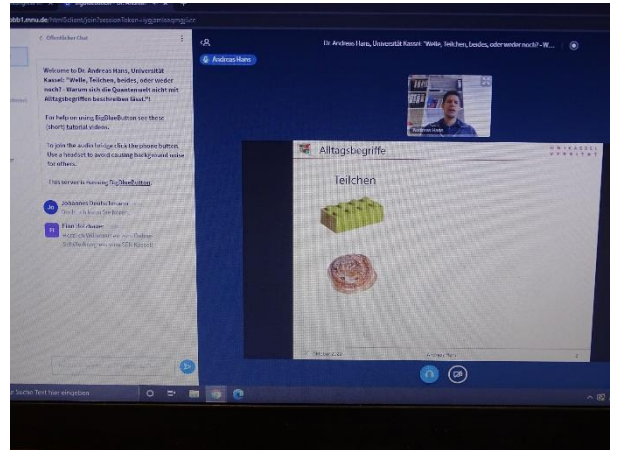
bbb1.mnu.de/html5client/join?sessionToken=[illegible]

Öffentlicher Chat

Welcome to Dr. Andreas Hans, Universität Kassel: "Welle, Teilchen, beides, oder weder noch? - Warum sich die Quantenwelt nicht mit Alltagsbegriffen beschreiben lässt."!

For help on using BigBlueButton see these (short) tutorial videos.

To join the audio bridge click the phone button. Use a headset to avoid causing background noise for others.

This server is running BigBlueButton.

Jo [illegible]
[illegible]

Fl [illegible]
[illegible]

Andreas Hans

Dr. Andreas Hans, Universität Kassel: "Welle, Teilchen, beides, oder weder noch? - W...

Andreas Hans

Alltagsbegriffe

UNIVERSITÄT KASSEL

Teilchen

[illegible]

Andreas Hans

Zur Suche Text hier eingeben